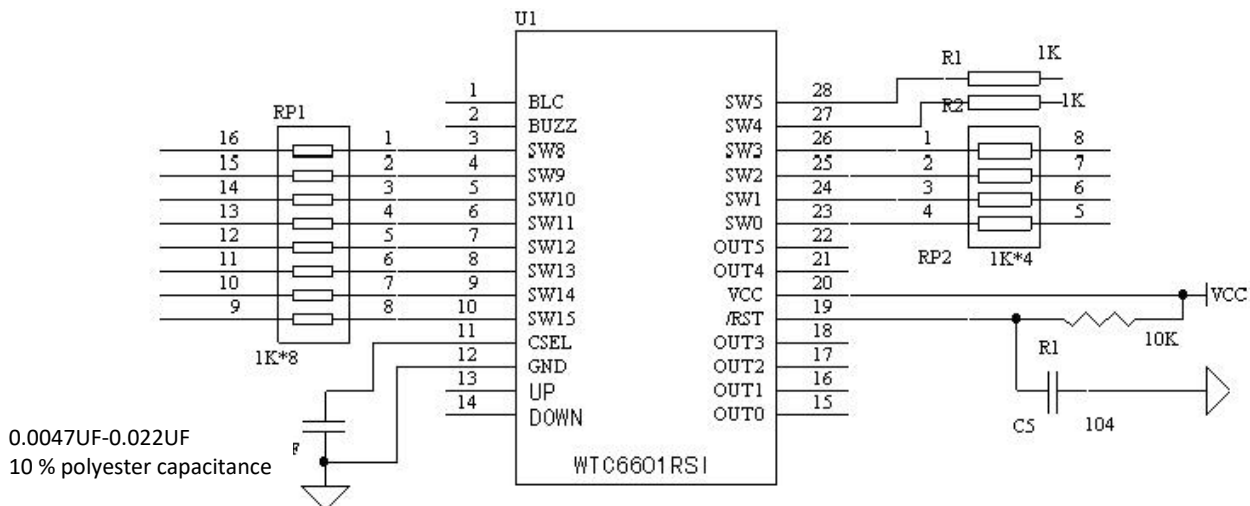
U1

RP1

16 15 14 13 12 11 10 9

1 2 3 4 5 6 7 8

1K*8

1 2 3 4 5 6 7 8 9 10 11 12 13 14

BLC
BUZZ
SW8
SW9
SW10
SW11
SW12
SW13
SW14
SW15
CSEL
GND
UP
DOWN

SW5
SW4
SW3
SW2
SW1
SW0
OUT5
OUT4
VCC
/RST
OUT3
OUT2
OUT1
OUT0

28 27 26 25 24 23 22 21 20 19 18 17 16 15

WTC6601RSI

R1 1K
R2 1K

1 2 3 4
8 7 6 5

RP2 1K*4

VCC

10K

R1

C5 104

F

0.0047UF-0.022UF
10 % polyester capacitance